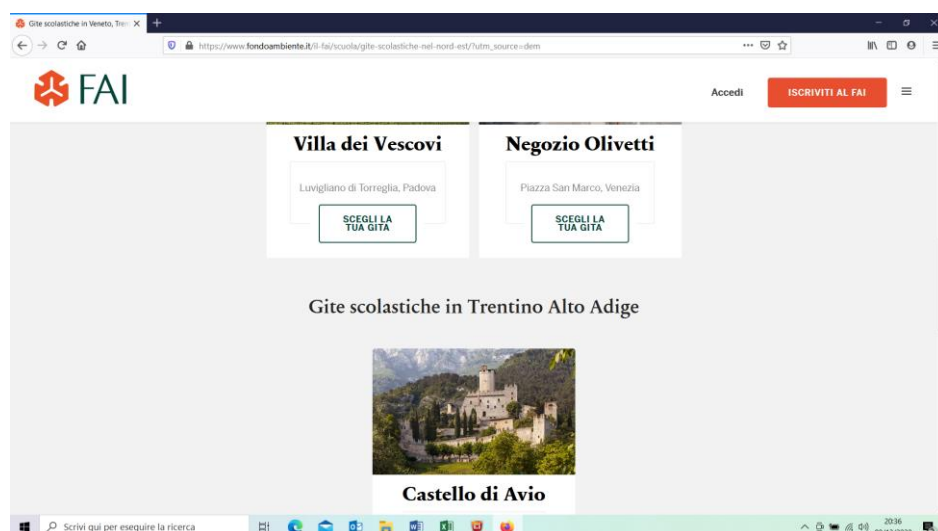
Gite scolastiche in Veneto, Tren
https://www.fondoambiente.it/il-fai/scuola/gite-scolastiche-nel-nord-est/?utm_source=dem

FAI

Accedi

ISCRIVITI AL FAI

Villa dei Vescovi

Luvigliano di Torreglia, Padova

SCEGLI LA TUA GITA

Negozio Olivetti

Piazza San Marco, Venezia

SCEGLI LA TUA GITA

Gite scolastiche in Trentino Alto Adige

Castello di Avio

Scrivi qui per eseguire la ricerca

20:36